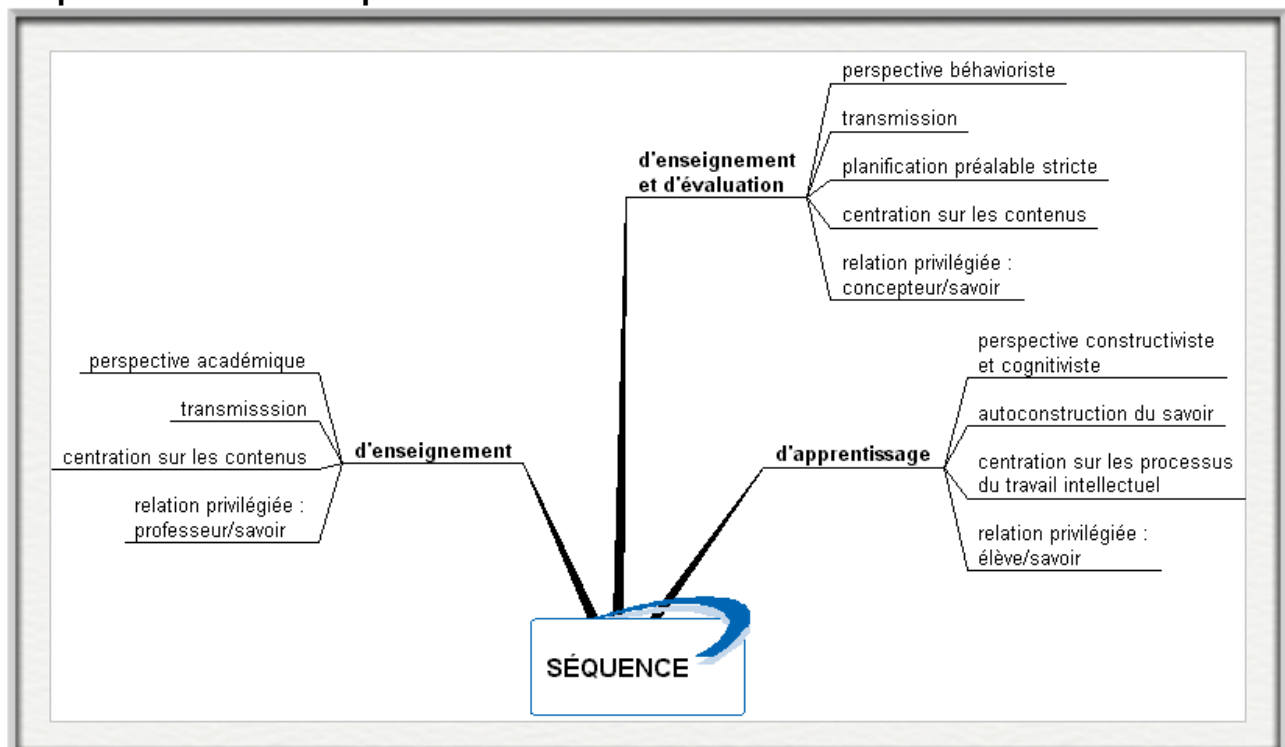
SÉQUENCE

d'enseignement et d'évaluation

perspective béhavioriste

transmission

planification préalable stricte

centration sur les contenus

relation privilégiée : concepteur/savoir

d'enseignement

perspective académique

transmisssion

centration sur les contenus

relation privilégiée : professeur/savoir

d'apprentissage

perspective constructiviste et cognitiviste

autoconstruction du savoir

centration sur les processus du travail intellectuel

relation privilégiée : élève/savoir